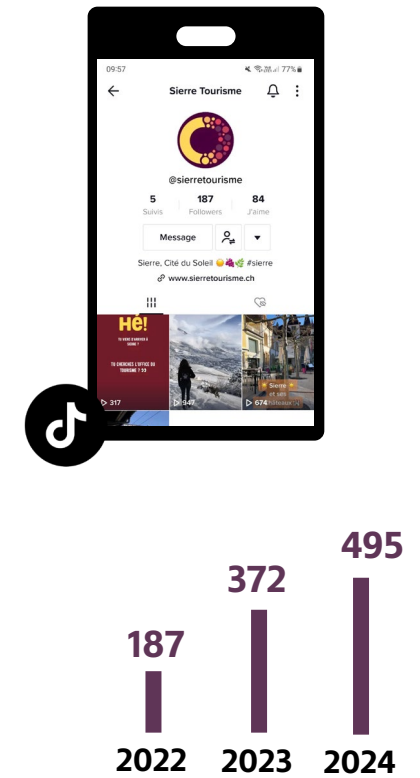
09:57 77%

Sierre Tourisme

@sierretourisme

5 Suivis | 187 Followers | 84 J'aime

Message

Sierre, Cité du Soleil 😊🍇🌿 #sierre

www.sierretourisme.ch

Hé!

TU VIENS D'ARRIVER À SIERRE ?

TU CHERCHES L'OFFICE DU TOURISME ? 👀

317

947

674

Sierre

187

372

495

2022

2023

2024